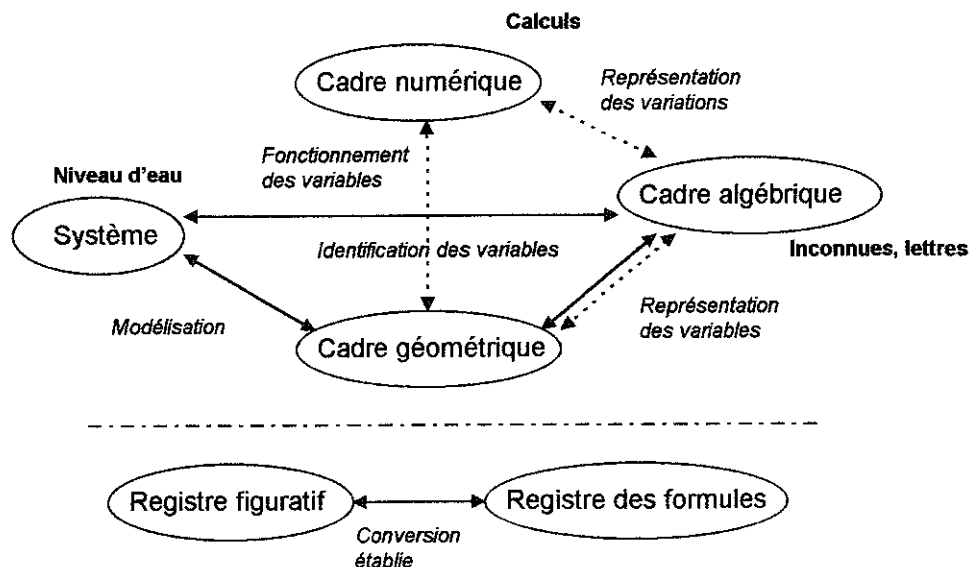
Calculs

Cadre numérique

Représentation des variations

Fonctionnement des variables

Niveau d'eau

Cadre algébrique

Système

Identification des variables

Inconnues, lettres

Représentation des variables

Modélisation

Cadre géométrique

Registre figuratif

Registre des formules

Conversion établie